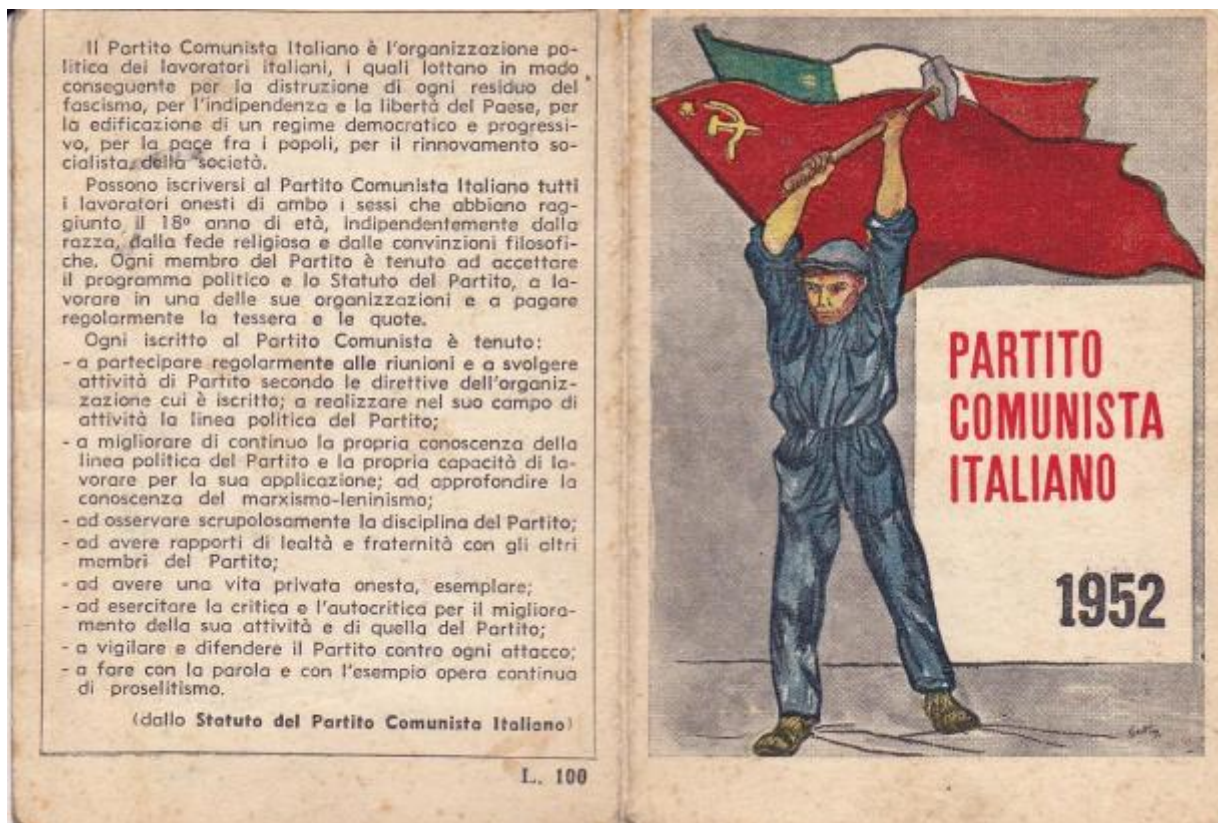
Il Partito Comunista Italiano è l'organizzazione politica dei lavoratori italiani, i quali lottano in modo conseguente per la distruzione di ogni residuo del fascismo, per l'indipendenza e la libertà del Paese, per la edificazione di un regime democratico e progressivo, per la pace fra i popoli, per il rinnovamento socialista della società.

Possono iscriversi al Partito Comunista Italiano tutti i lavoratori onesti di ambo i sessi che abbiano raggiunto il 18° anno di età, indipendentemente dalla razza, dalla fede religiosa e dalle convinzioni filosofiche. Ogni membro del Partito è tenuto ad accettare il programma politico e lo Statuto del Partito, a lavorare in una delle sue organizzazioni e a pagare regolarmente la tessera e le quote.

Ogni iscritto al Partito Comunista è tenuto:
- a partecipare regolarmente alle riunioni e a svolgere attività di Partito secondo le direttive dell'organizzazione cui è iscritto; a realizzare nel suo campo di attività la linea politica del Partito;
- a migliorare di continuo la propria conoscenza della linea politica del Partito e la propria capacità di lavorare per la sua applicazione; ad approfondire la conoscenza del marxismo-leninismo;
- ad osservare scrupolosamente la disciplina del Partito;
- ad avere rapporti di lealtà e fraternità con gli altri membri del Partito;
- ad avere una vita privata onesta, esemplare;
- ad esercitare la critica e l'autocritica per il miglioramento della sua attività e di quella del Partito;
- a vigilare e difendere il Partito contro ogni attacco;
- a fare con la parola e con l'esempio opera continua di proselitismo.

(dallo Statuto del Partito Comunista Italiano)

L. 100

PARTITO COMUNISTA ITALIANO

1952

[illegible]